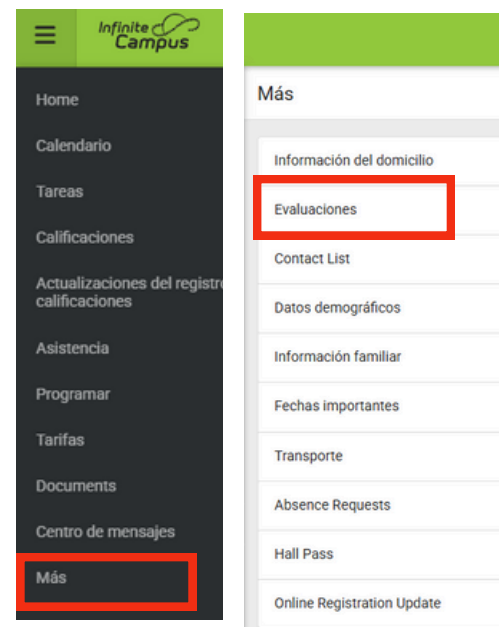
Infinite Campus

Home

Calendario

Tareas

Calificaciones

Actualizaciones del registro calificaciones

Asistencia

Programar

Tarifas

Documents

Centro de mensajes

Más

Más

Información del domicilio

Evaluaciones

Contact List

Datos demográficos

Información familiar

Fechas importantes

Transporte

Absence Requests

Hall Pass

Online Registration Update